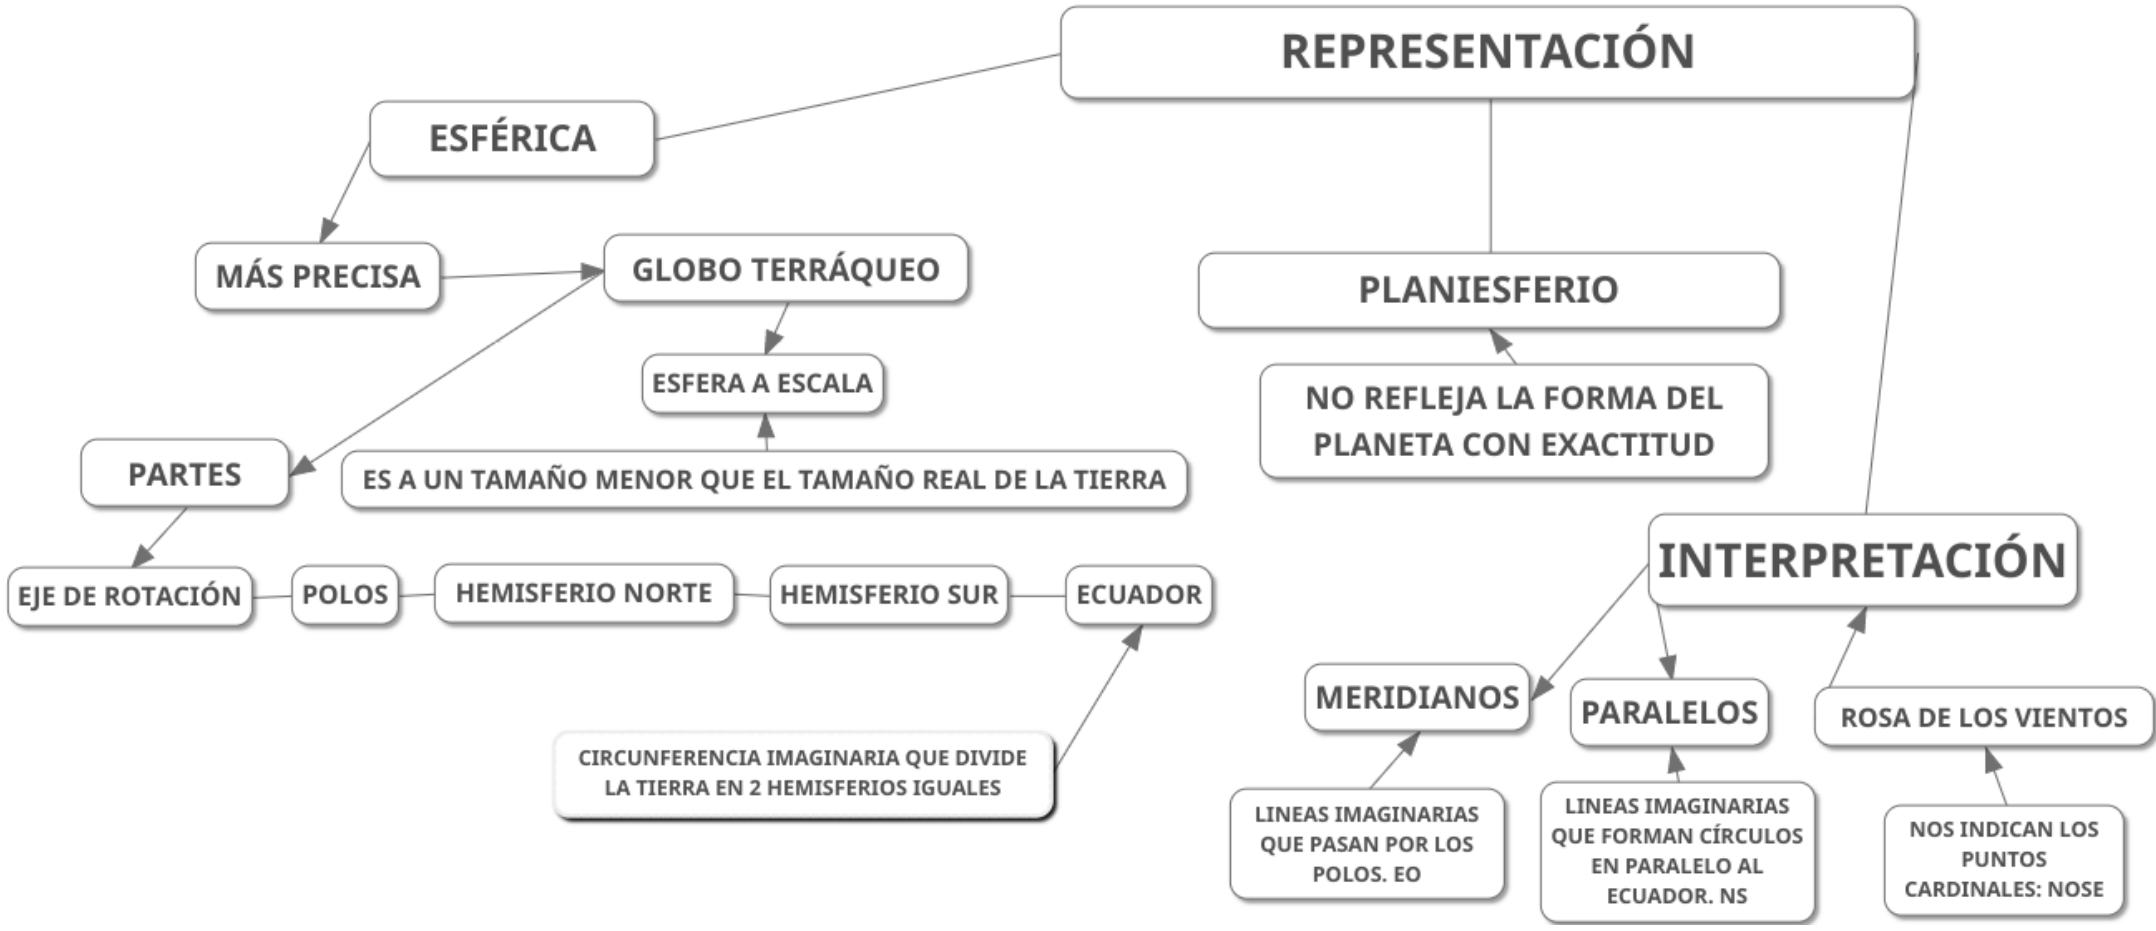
REPRESENTACIÓN

ESFÉRICA

MÁS PRECISA

GLOBO TERRÁQUEO

ESFERA A ESCALA

ES A UN TAMAÑO MENOR QUE EL TAMAÑO REAL DE LA TIERRA

PARTES

EJE DE ROTACIÓN

POLOS

HEMISFERIO NORTE

HEMISFERIO SUR

ECUADOR

CIRCUNFERENCIA IMAGINARIA QUE DIVIDE LA TIERRA EN 2 HEMISFERIOS IGUALES

PLANIESFERIO

NO REFLEJA LA FORMA DEL PLANETA CON EXACTITUD

INTERPRETACIÓN

MERIDIANOS

PARALELOS

ROSA DE LOS VIENTOS

LINEAS IMAGINARIAS QUE PASAN POR LOS POLOS. EO

LINEAS IMAGINARIAS QUE FORMAN CÍRCULOS EN PARALELO AL ECUADOR. NS

NOS INDICAN LOS PUNTOS CARDINALES: NOSE